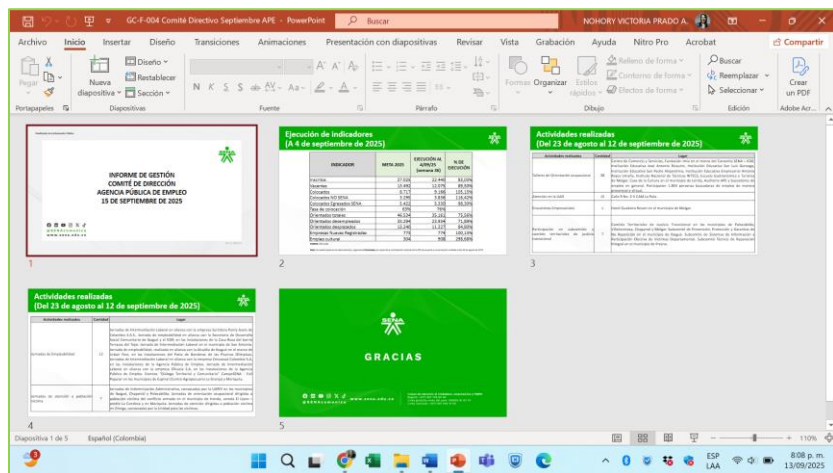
GC-F-004 Comité Directivo Septiembre APE - PowerPoint

Buscar

NOHORY VICTORIA PRADO A.

Archivo Inicio Insertar Diseño Transiciones Animaciones Presentación con diapositivas Revisar Vista Grabación Ayuda Nitro Pro Acrobat Compartir

Pegar Nueva diapositiva Diseño Restablecer Sección Portapapeles Diapositivas N K S abc AV Aa A A Fuente Párrafo Formas Organizar Estilos rápidos Relleno de forma Contorno de forma Efectos de forma Dibujo Buscar Reemplazar Seleccionar Edición Crear un PDF Adobe Acr...

1

INFORME DE GESTIÓN COMITÉ DE DIRECCIÓN AGENCIA PÚBLICA DE EMPLEO 15 DE SEPTIEMBRE DE 2025

www.sena.edu.co

2

Ejecución de indicadores (A 4 de septiembre de 2025)

| INDICADOR | META 2025 | EJECUCIÓN AL 4/09/25 (semana 36) | % DE EJECUCIÓN |
|---|---|---|---|
| Inscritos | 27.026 | 22.448 | 83,06% |
| Vacantes | 13.440 | 12.079 | 89,88% |
| Colocados | 3.717 | 3.198 | 105,13% |
| Colocados NO SENA | 3.195 | 3.838 | 118,42% |
| Colocados Egresados SENA | 3.412 | 3.210 | 94,20% |
| Tasa de colocación | 63% | 79% | |
| Orientados totales | 46.534 | 33.161 | 71,56% |
| Orientados desempleados | 30.294 | 23.634 | 71,86% |
| Orientados desplazados | 12.240 | 11.527 | 94,00% |
| Empresas Nuevas Registradas | 776 | 776 | 100,10% |
| Empleo cultural | 304 | 900 | 295,60% |

3

Actividades realizadas (Del 23 de agosto al 12 de septiembre de 2025)

4

Actividades realizadas (Del 23 de agosto al 12 de septiembre de 2025)

5

SENA GRACIAS

www.sena.edu.co

Diapositiva 1 de 5 Español (Colombia)

110%

ESP LAA 8:08 p. m. 13/09/2025